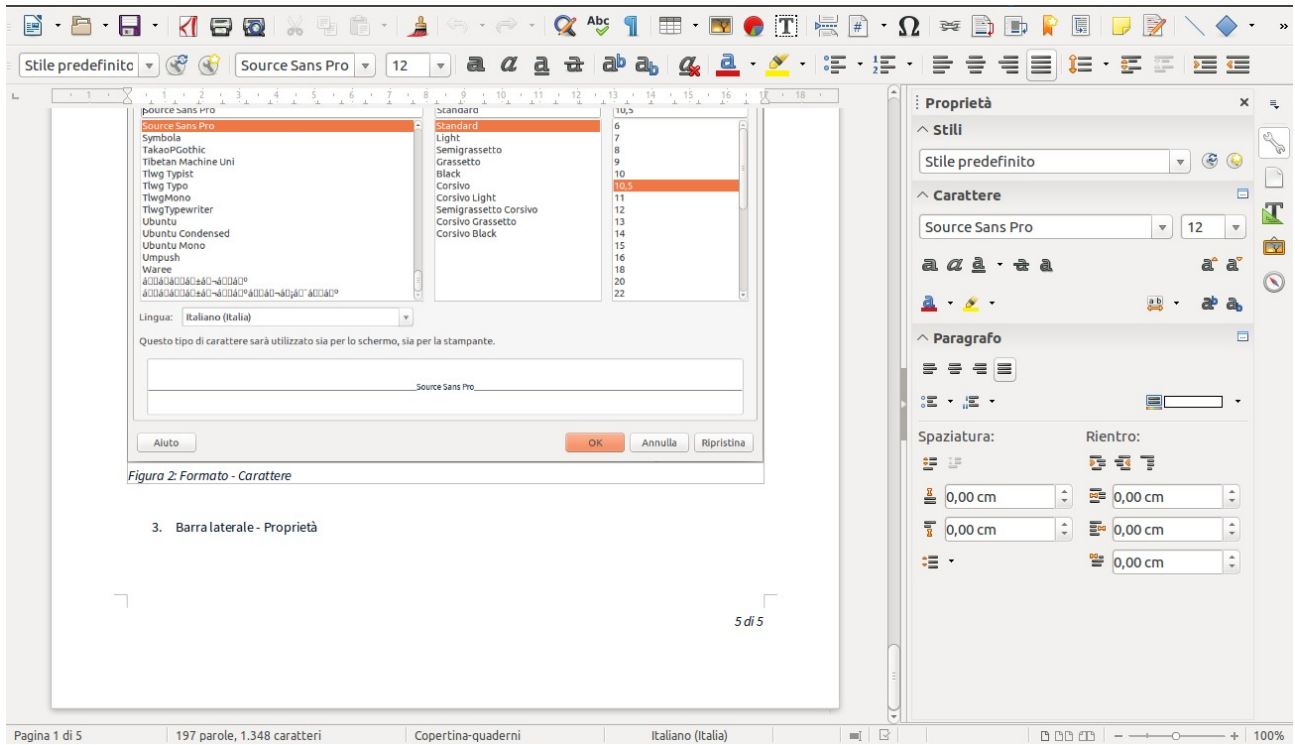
Stile predefinito
Source Sans Pro
12

Source Sans Pro
Source Sans Pro
Symbola
TakaoPGothic
Tibetan Machine Uni
Tlwg Typist
Tlwg Typo
TlwgMono
TlwgTypewriter
Ubuntu
Ubuntu Condensed
Ubuntu Mono
Umpush
Waree
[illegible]
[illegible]

Standard
Standard
Light
Semigrassetto
Grassetto
Black
Corsivo
Corsivo Light
Semigrassetto Corsivo
Corsivo Grassetto
Corsivo Black

10,5
6
7
8
9
10
10,5
11
12
13
14
15
16
18
20
22

Lingua: Italiano (Italia)

Questo tipo di carattere sarà utilizzato sia per lo schermo, sia per la stampante.

Source Sans Pro

Aiuto
OK
Annulla
Ripristina

Figura 2: Formato - Carattere

3. Barra laterale - Proprietà

5 di 5

Proprietà
Stili
Stile predefinito
Carattere
Source Sans Pro
12
Paragrafo
Spaziatura:
Rientro:
0,00 cm
0,00 cm
0,00 cm
0,00 cm
0,00 cm

Pagina 1 di 5
197 parole, 1.348 caratteri
Copertina-quaderni
Italiano (Italia)
100%